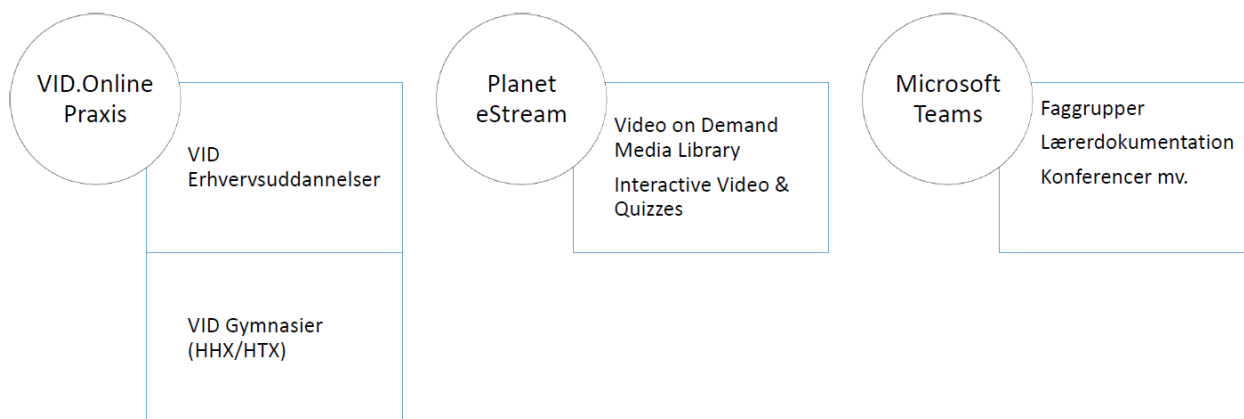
VID.Online Praxis

VID Erhvervsuddannelser

VID Gymnasier (HHX/HTX)

Planet eStream

Video on Demand Media Library

Interactive Video & Quizzes

Microsoft Teams

Faggrupper

Lærerdokumentation

Konferencer mv.